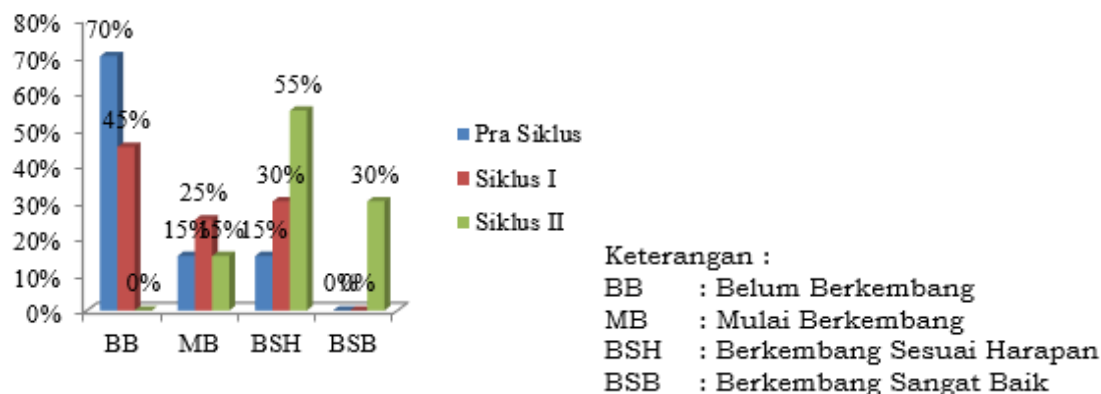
80%
70%
60%
50%
40%
30%
20%
10%
0%

70%
45%
0%
25%
15%
15%
55%
30%
15%
30%
0%
0%

BB
MB
BSH
BSB

Pra Siklus
Siklus I
Siklus II

Keterangan :
BB : Belum Berkembang
MB : Mulai Berkembang
BSH : Berkembang Sesuai Harapan
BSB : Berkembang Sangat Baik